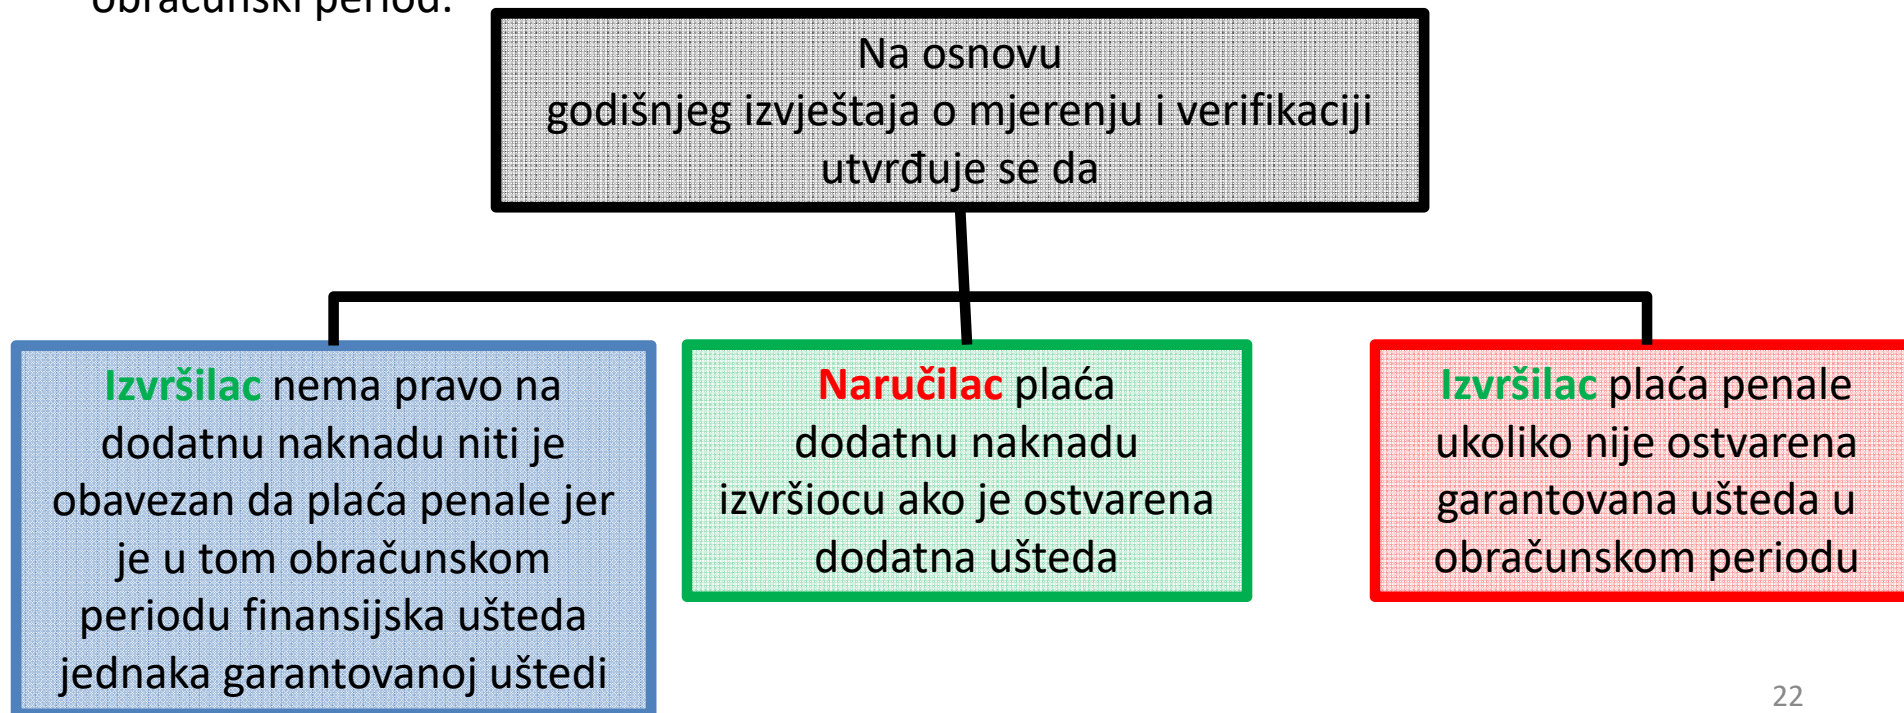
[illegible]

Na osnovu godišnjeg izvještaja o mjerenju i verifikaciji utvrđuje se da

Izvršilac nema pravo na dodatnu naknadu niti je obavezan da plaća penale jer je u tom obračunskom periodu finansijska ušteda jednaka garantovanoj uštedi

Naručilac plaća dodatnu naknadu izvršiocu ako je ostvarena dodatna ušteda

Izvršilac plaća penale ukoliko nije ostvarena garantovana ušteda u obračunskom periodu

22